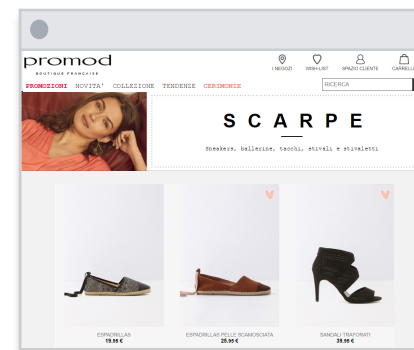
promod
BOUTIQUE FRANÇAISE

I NEGOZI
WISH LIST
SPAZIO CLIENTE
CARRELL

PROMOZIONI NOVITA' COLLEZIONE TENDENZE CERIMONIE

RICERCA

SCARPE

Sneakers, ballerine, tacchi, stivali e stivaletti

ESPADRILLAS
19.95 €

ESPADRILLAS PELLE SCAMOSCIATA
25.95 €

SANDALI TRAFORATI
39.95 €